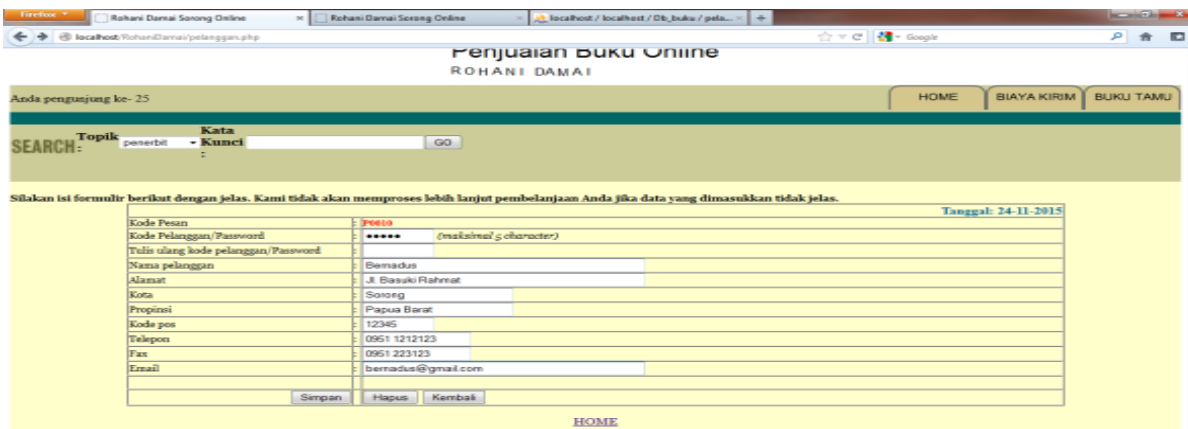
Firefox

Rohani Damai Sorong Online

Rohani Damai Sorong Online

localhost / localhost / Db_buku / pela...

localhost/RohaniDamai/pelanggan.php

Google

Penjualan Buku Online
ROHANI DAMAI

Anda pengunjung ke- 25

HOME | BIAYA KIRIM | BUKU TAMU

SEARCH: Topik : penerbit Kata Kunci : GO

Silakan isi formulir berikut dengan jelas. Kami tidak akan memproses lebih lanjut pembelanjaan Anda jika data yang dimasukkan tidak jelas.

| | Tanggal: 24-11-2015 |
|---|---|
| Kode Pesan | : P0010 |
| Kode Pelanggan/Password | : ••••• (maksimal 5 character) |
| Tulis ulang kode pelanggan/Password | : |
| Nama pelanggan | : Bernadus |
| Alamat | : Jl. Basuki Rahmat |
| Kota | : Sorong |
| Propinsi | : Papua Barat |
| Kode pos | : 12345 |
| Telepon | : 0951 1212123 |
| Fax | : 0951 223123 |
| Email | : bernadus@gmail.com |
| Simpan | Hapus Kembali |

HOME